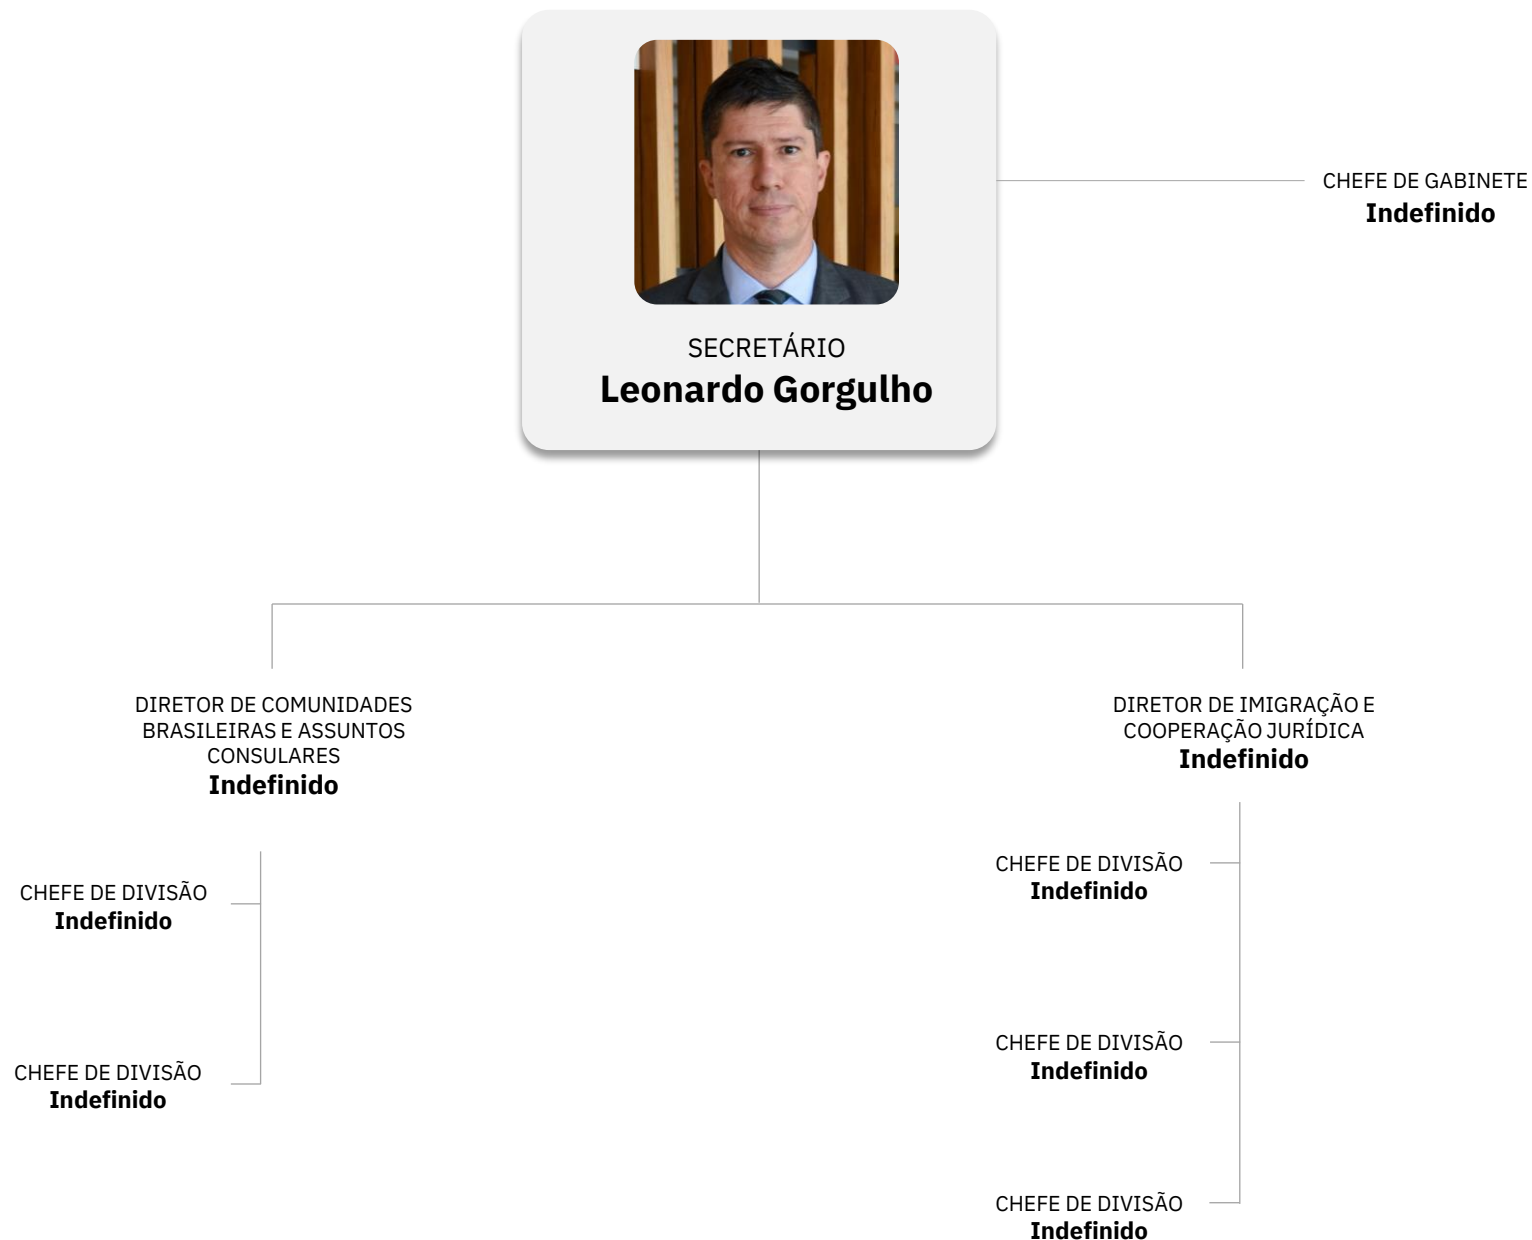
SECRETÁRIO
**Leonardo Gorgulho**

CHEFE DE GABINETE
**Indefinido**

DIRETOR DE COMUNIDADES BRASILEIRAS E ASSUNTOS CONSULARES
**Indefinido**

CHEFE DE DIVISÃO
**Indefinido**

CHEFE DE DIVISÃO
**Indefinido**

DIRETOR DE IMIGRAÇÃO E COOPERAÇÃO JURÍDICA
**Indefinido**

CHEFE DE DIVISÃO
**Indefinido**

CHEFE DE DIVISÃO
**Indefinido**

CHEFE DE DIVISÃO
**Indefinido**